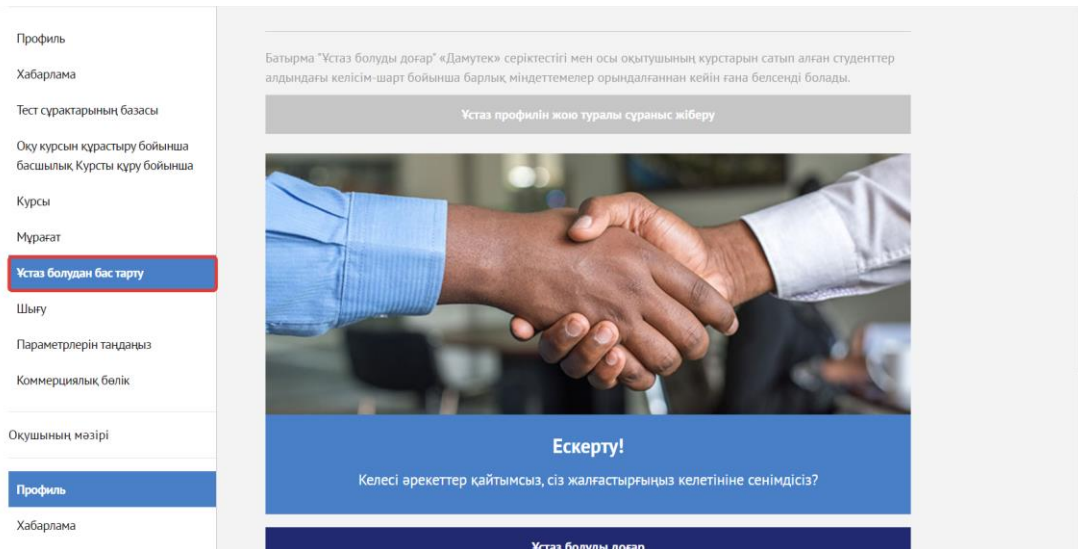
Профиль

Хабарлама

Тест сұрақтарының базасы

Оқу курсын құрастыру бойынша басшылық Курсты құру бойынша

Курсы

Мұрағат

Ұстаз болудан бас тарту

Шығу

Параметрлерін таңдаңыз

Коммерциялық бөлік

Оқушының мәзірі

Профиль

Хабарлама

Батырма "Ұстаз болуды доғар" «Дамутек» серіктестігі мен осы оқытушының курстарын сатып алған студенттер алдындағы келісім-шарт бойынша барлық міндеттемелер орындалғаннан кейін ғана белсенді болады.

Ұстаз профилін жою туралы сұраныс жіберу

Ескерту!

Келесі әрекеттер қайтымсыз, сіз жалғастырғыңыз келетініне сенімдісіз?

Ұстаз болуды доғар